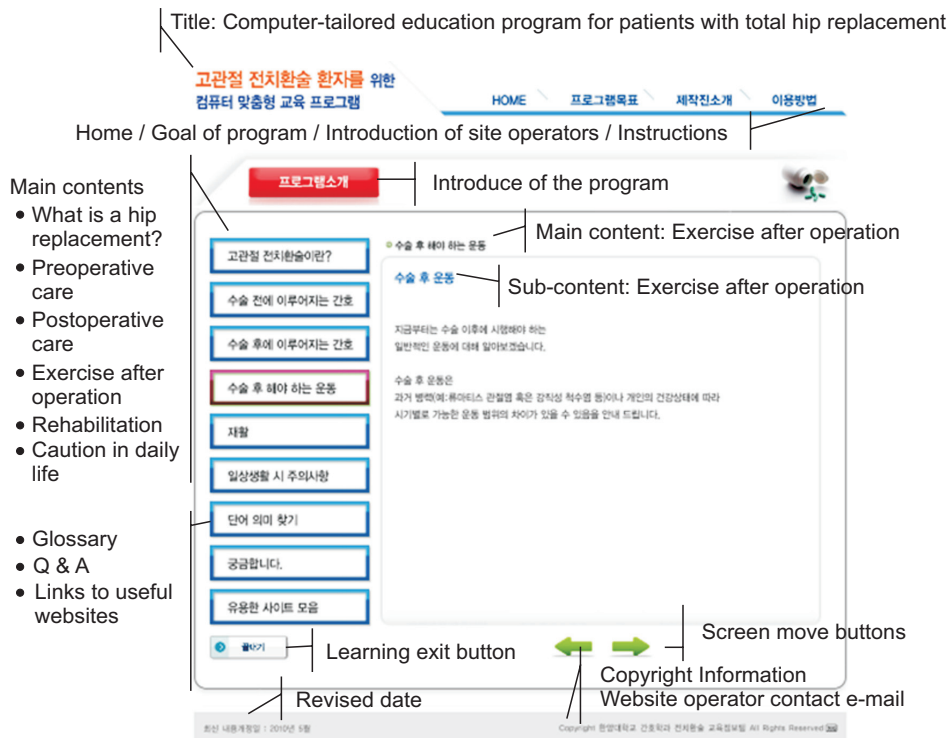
Title: Computer-tailored education program for patients with total hip replacement

고관절 전치환술 환자를 위한
컴퓨터 맞춤형 교육 프로그램

HOME
프로그램목표
제작진소개
이용방법

Home / Goal of program / Introduction of site operators / Instructions

프로그램소개

Introduce of the program

Main contents
• What is a hip replacement?
• Preoperative care
• Postoperative care
• Exercise after operation
• Rehabilitation
• Caution in daily life

고관절 전치환술이란?
수술 전에 이루어지는 간호
수술 후에 이루어지는 간호
수술 후 해야 하는 운동
재활
일상생활 시 주의사항

• Glossary
• Q & A
• Links to useful websites

단어 의미 찾기
궁금합니다.
유용한 사이트 모음

수술 후 해야 하는 운동

Main content: Exercise after operation

수술 후 운동

Sub-content: Exercise after operation

지금부터는 수술 이후에 시행해야 하는 일반적인 운동에 대해 알아보겠습니다.

수술 후 운동은
과거 병력(예:류마티스 관절염 혹은 강직성 척수염 등)이나 개인의 건강상태에 따라 시기별로 가능한 운동 범위의 차이가 있을 수 있음을 안내 드립니다.

끝내기

Learning exit button

Screen move buttons

Copyright Information
Website operator contact e-mail

Revised date

최신 내용개정일 : 2010년 5월

Copyright 한양대학교 간호학과 전치환술 교육정보팀 All Rights Reserved